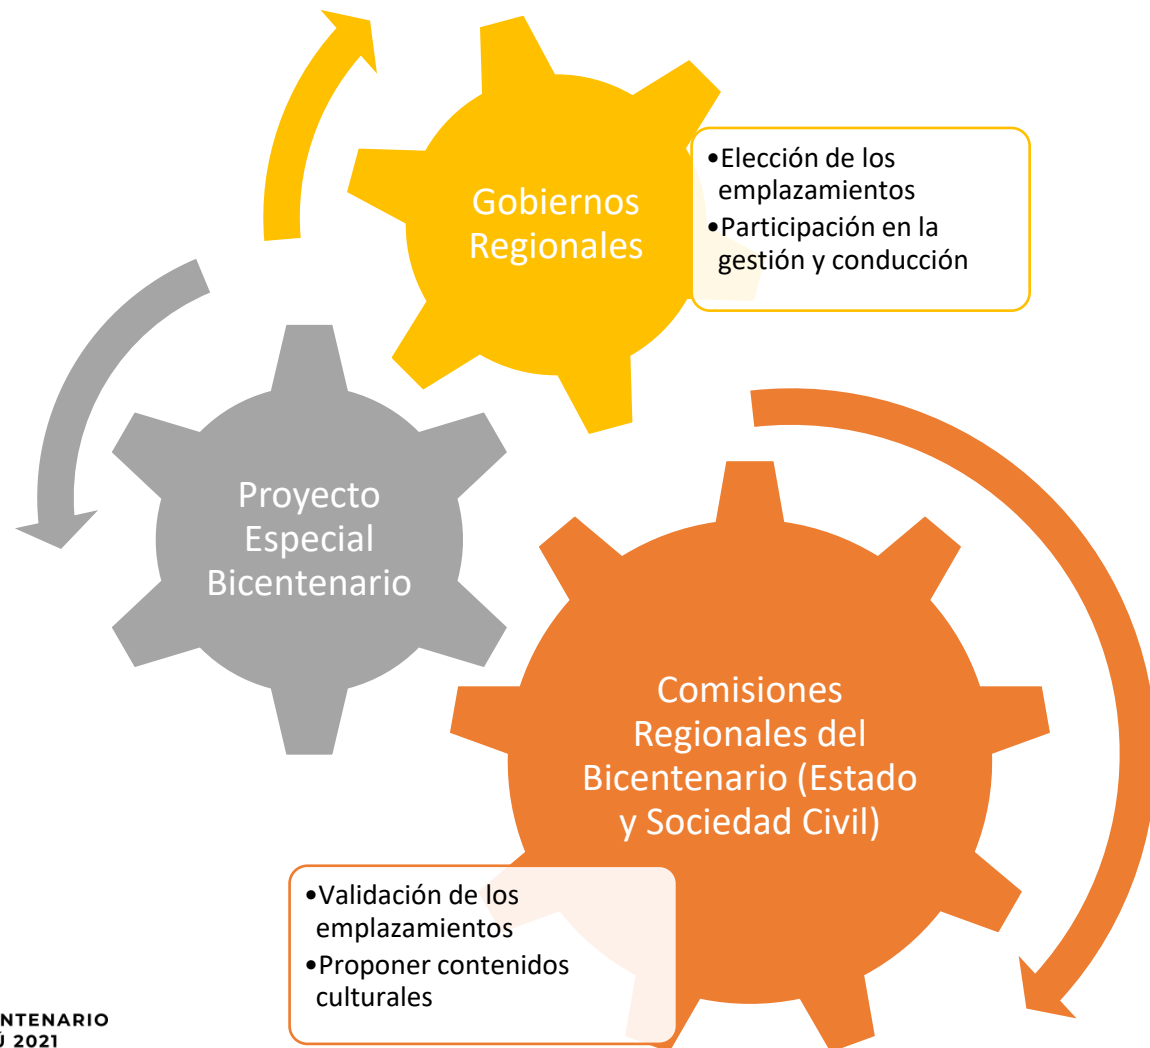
Gobiernos Regionales

•Elección de los emplazamientos
•Participación en la gestión y conducción

Proyecto Especial Bicentenario

Comisiones Regionales del Bicentenario (Estado y Sociedad Civil)

•Validación de los emplazamientos
•Proponer contenidos culturales

NTENARIO
U 2021